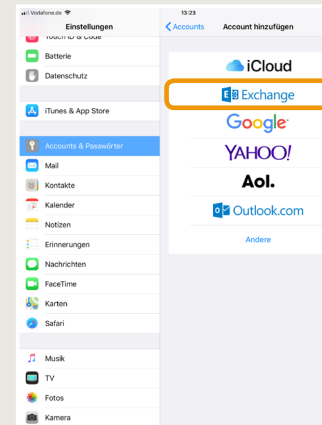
Vodafone.de
13:23
Einstellungen
Touch ID & Code
Batterie
Datenschutz
iTunes & App Store
Accounts & Passwörter
Mail
Kontakte
Kalender
Notizen
Erinnerungen
Nachrichten
FaceTime
Karten
Safari
Musik
TV
Fotos
Kamera
Accounts
Account hinzufügen
iCloud
Exchange
Google
YAHOO!
Aol.
Outlook.com
Andere